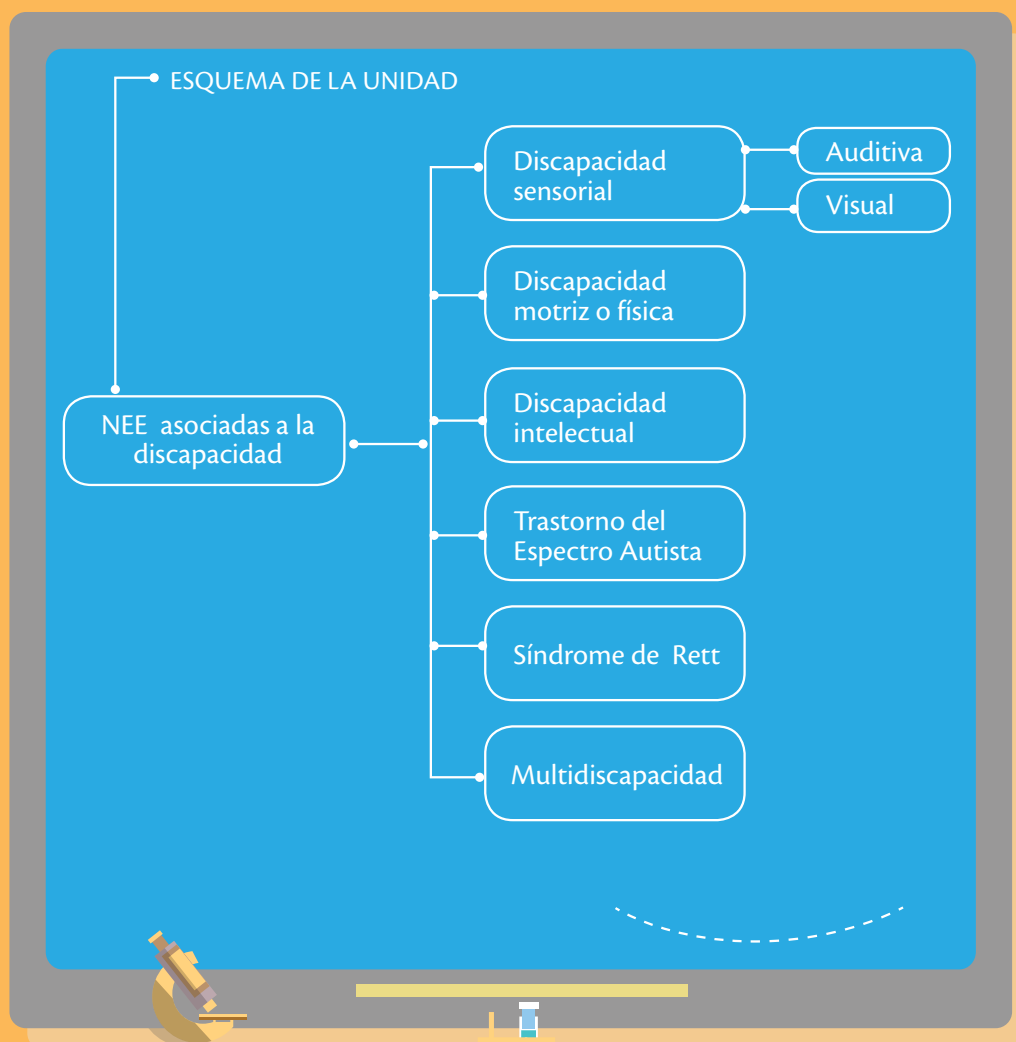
ESQUEMA DE LA UNIDAD

NEE asociadas a la discapacidad

Discapacidad sensorial

Auditiva

Visual

Discapacidad motriz o física

Discapacidad intelectual

Trastorno del Espectro Autista

Síndrome de Rett

Multidiscapacidad